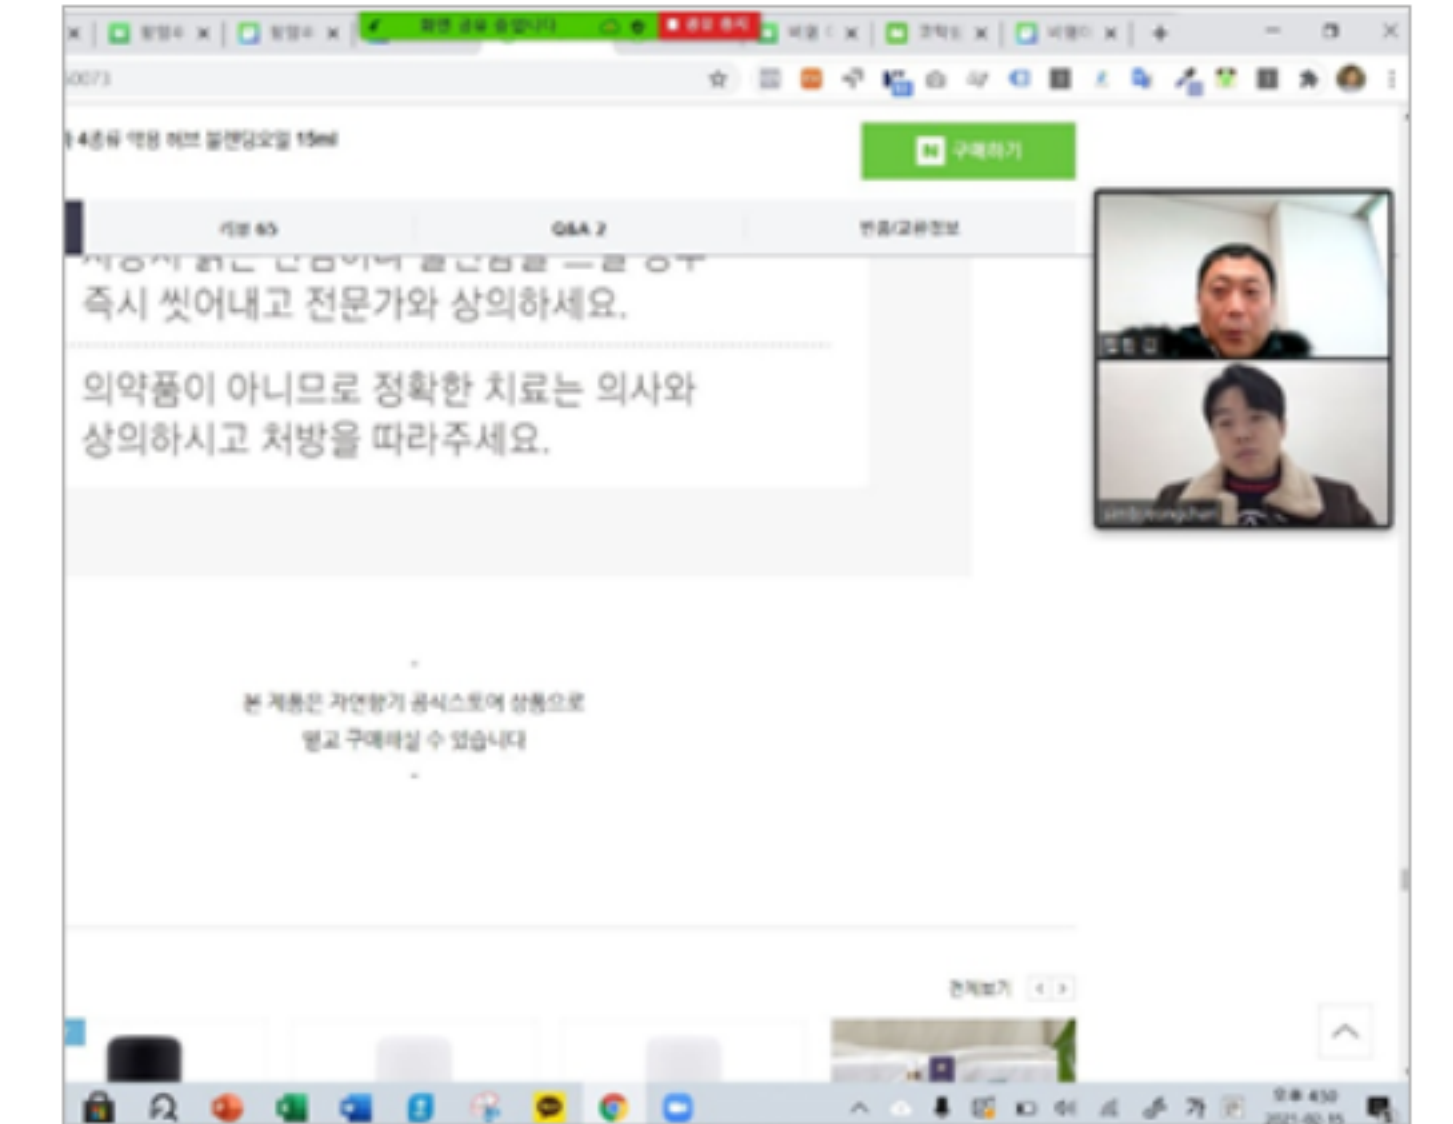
화면 공유 중입니다
공유 중지
14종류 약용 허브 블렌딩오일 15ml
N 구매하기
리뷰 65
Q&A 2
반품/교환정보
즉시 씻어내고 전문가와 상의하세요.
의약품이 아니므로 정확한 치료는 의사와 상의하시고 처방을 따라주세요.
본 제품은 자연향기 공식스토어 상품으로
믿고 구매하실 수 있습니다
전체보기
오후 4:50
2021-02-15